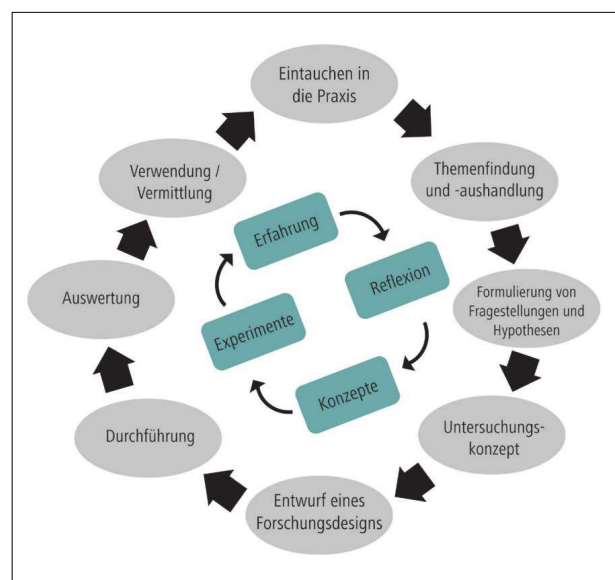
Eintauchen in die Praxis

Themenfindung und -aushandlung

Formulierung von Fragestellungen und Hypothesen

Untersuchungskonzept

Entwurf eines Forschungsdesigns

Durchführung

Auswertung

Verwendung / Vermittlung

Erfahrung

Reflexion

Konzepte

Experimente